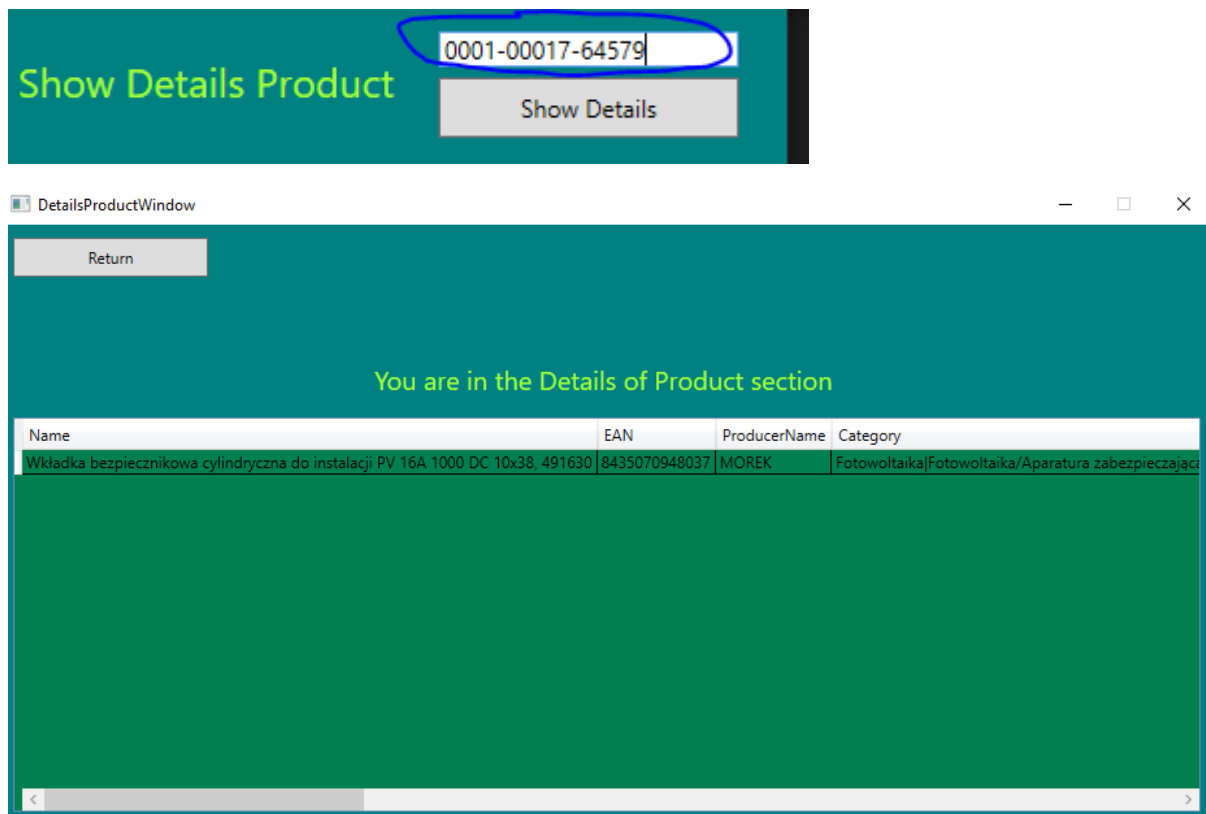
Show Details Product

0001-00017-64579

Show Details

DetailsProductWindow

Return

You are in the Details of Product section

| Name | EAN | ProducerName | Category |
|---|---|---|---|
| Wkładka bezpiecznikowa cylindryczna do instalacji PV 16A 1000 DC 10x38, 491630 | 8435070948037 | MOREK | Fotowoltaika\|Fotowoltaika/Aparatura zabezpieczając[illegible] |